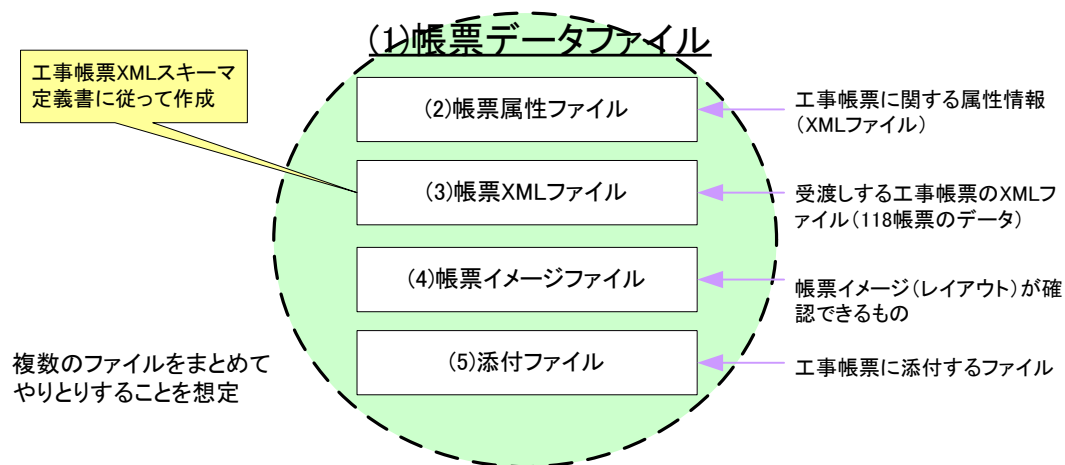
(1)帳票データファイル

工事帳票XMLスキーマ定義書に従って作成

(2)帳票属性ファイル

工事帳票に関する属性情報（XMLファイル）

(3)帳票XMLファイル

受渡しする工事帳票のXMLファイル（118帳票のデータ）

(4)帳票イメージファイル

帳票イメージ（レイアウト）が確認できるもの

(5)添付ファイル

工事帳票に添付するファイル

複数のファイルをまとめてやりとりすることを想定